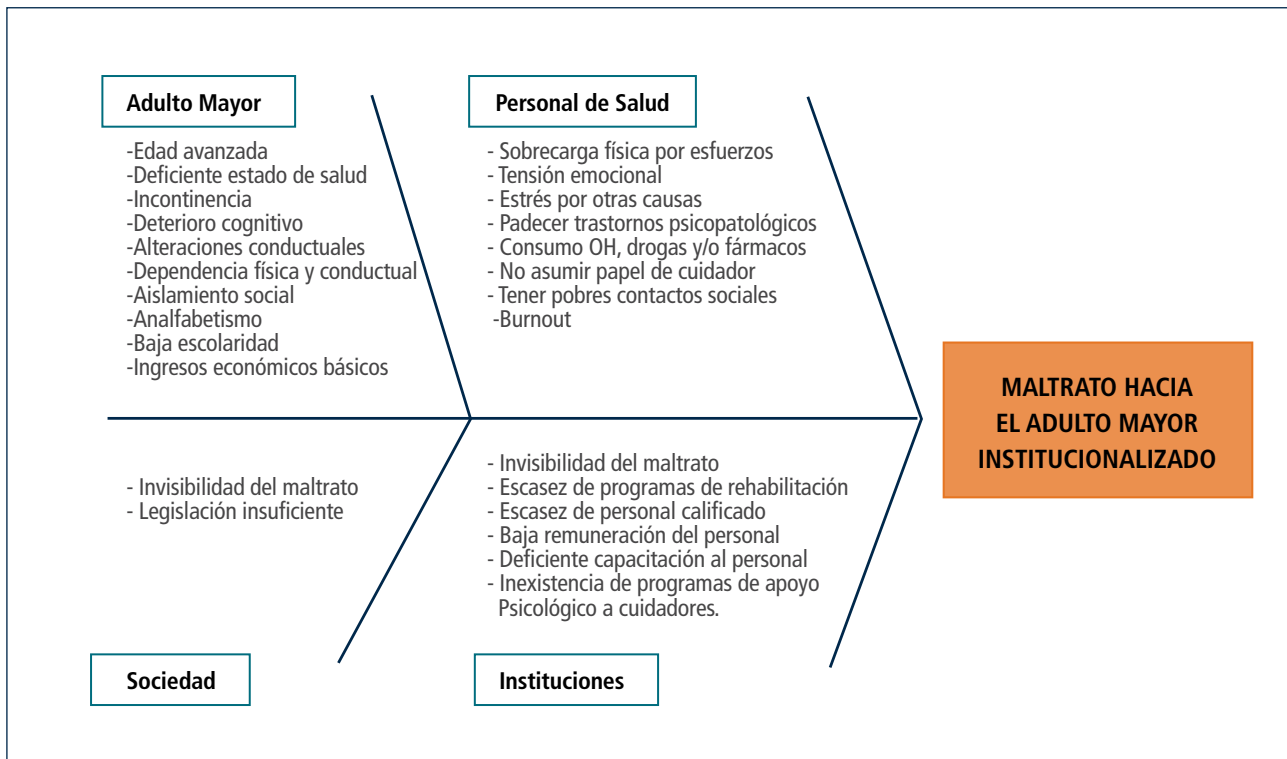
Adulto Mayor

-Edad avanzada
-Deficiente estado de salud
-Incontinencia
-Deterioro cognitivo
-Alteraciones conductuales
-Dependencia física y conductual
-Aislamiento social
-Analfabetismo
-Baja escolaridad
-Ingresos económicos básicos

Personal de Salud

- Sobrecarga física por esfuerzos
- Tensión emocional
- Estrés por otras causas
- Padecer trastornos psicopatológicos
- Consumo OH, drogas y/o fármacos
- No asumir papel de cuidador
- Tener pobres contactos sociales
-Burnout

MALTRATO HACIA EL ADULTO MAYOR INSTITUCIONALIZADO

- Invisibilidad del maltrato
- Legislación insuficiente

- Invisibilidad del maltrato
- Escasez de programas de rehabilitación
- Escasez de personal calificado
- Baja remuneración del personal
- Deficiente capacitación al personal
- Inexistencia de programas de apoyo Psicológico a cuidadores.

Sociedad

Instituciones